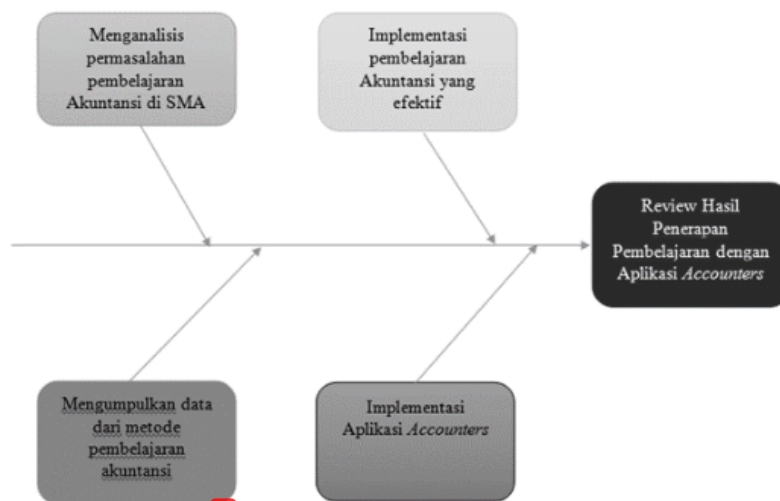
Menganalisis permasalahan pembelajaran Akuntansi di SMA

Implementasi pembelajaran Akuntansi yang efektif

Review Hasil Penerapan Pembelajaran dengan Aplikasi *Accounters*

Mengumpulkan data dari metode pembelajaran akuntansi

Implementasi Aplikasi *Accounters*